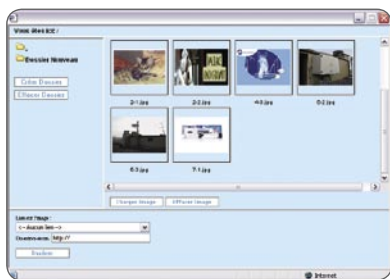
Vous êtes ici /

Dossier Nouveau

Créer Dossier

Effacer Dossier

2-1.jpg

2-2.jpg

4-0.jpg

5-2.jpg

6-3.jpg

7-1.jpg

Charger Image

Effacer Image

Insérer Image :

<-- Aucun lien -->

Destination: http://

Insérer

Internet